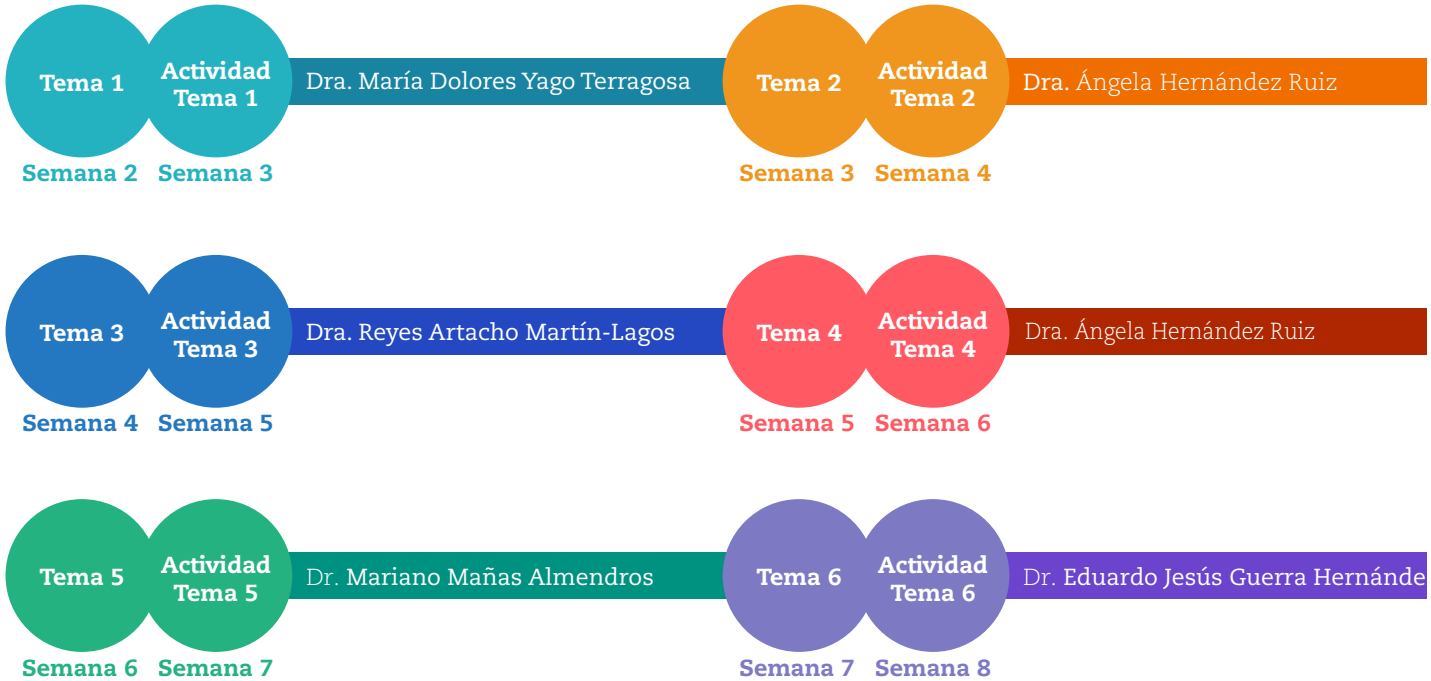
Tema 1
Actividad Tema 1
Dra. María Dolores Yago Terragosa
Semana 2 Semana 3

Tema 2
Actividad Tema 2
Dra. Ángela Hernández Ruiz
Semana 3 Semana 4

Tema 3
Actividad Tema 3
Dra. Reyes Artacho Martín-Lagos
Semana 4 Semana 5

Tema 4
Actividad Tema 4
Dra. Ángela Hernández Ruiz
Semana 5 Semana 6

Tema 5
Actividad Tema 5
Dr. Mariano Mañas Almendros
Semana 6 Semana 7

Tema 6
Actividad Tema 6
Dr. Eduardo Jesús Guerra Hernánde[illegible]
Semana 7 Semana 8